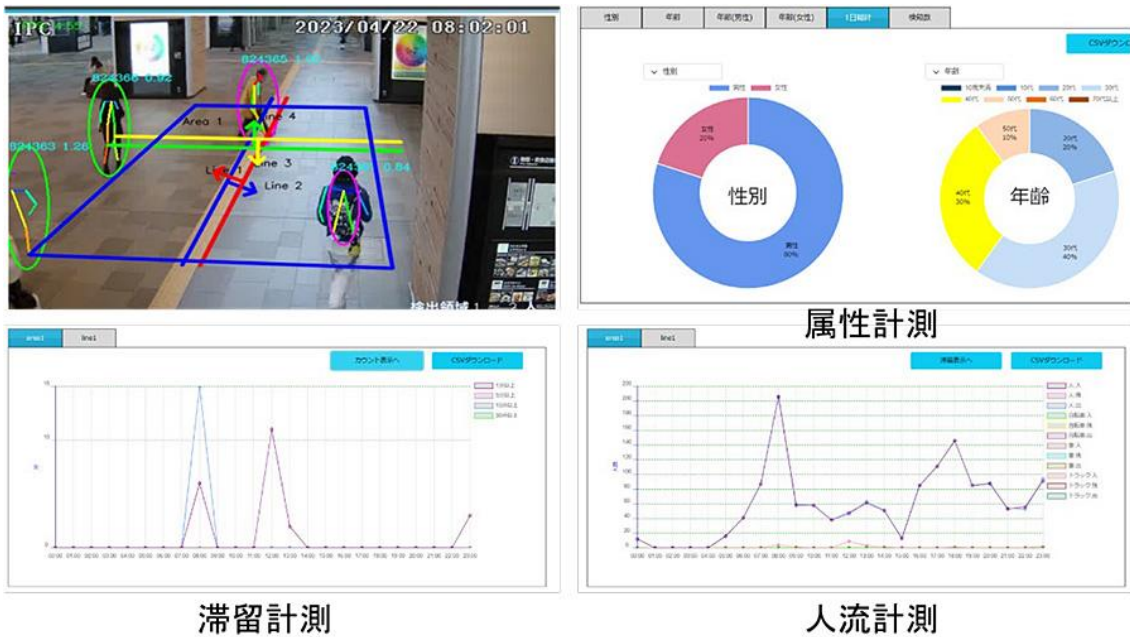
IPC
2023/04/22 08:02:01
824366 0.92
824365 1.
824363 1.26
Area 1
Line 4
Line 3
Line 1
Line 2
0.84
検出領域1 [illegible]

性別
年齢
年齢(男性)
年齢(女性)
1日集計
検知数
CSVダウンロード
性別
年齢
男性
女性
10代未満
10代
20代
30代
40代
50代
60代
70代以上
女性 20%
男性 80%
性別
50代 10%
20代 20%
40代 30%
30代 40%
年齢
属性計測

area1
line1
カウント表示へ
CSVダウンロード
滞留計測

area1
line1
情報表示へ
CSVダウンロード
人入
人 流
人 出
人流計測